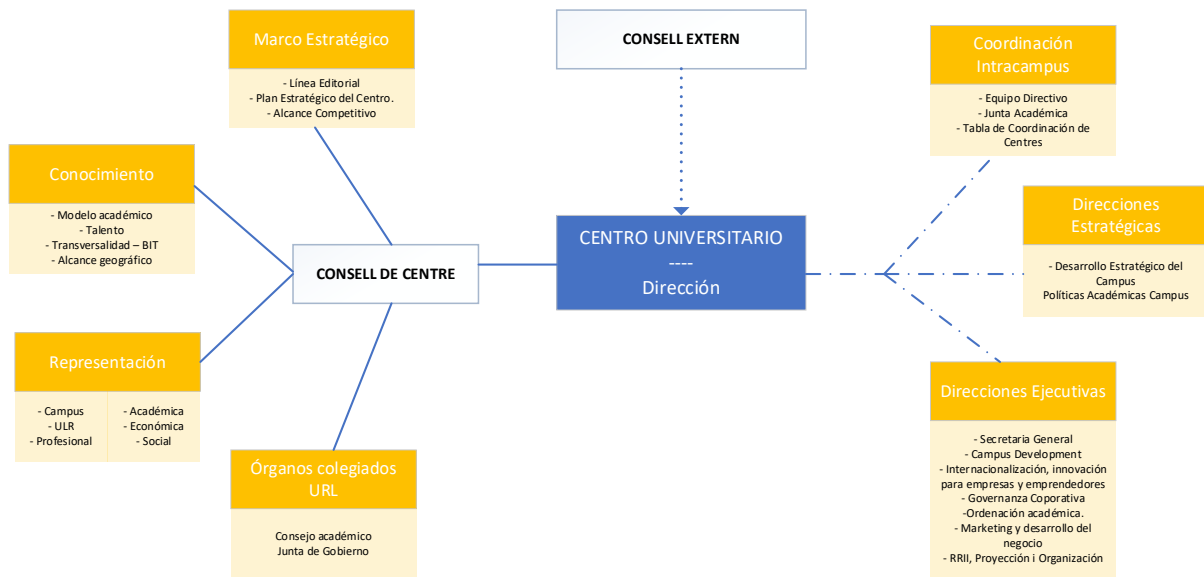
Marco Estratégico

- Línea Editorial
- Plan Estratégico del Centro.
- Alcance Competitivo

CONSELL EXTERN

Coordinación Intracampus

- Equipo Directivo
- Junta Académica
- Tabla de Coordinación de Centres

Conocimiento

- Modelo académico
- Talento
- Transversalidad – BIT
- Alcance geográfico

CONSELL DE CENTRE

CENTRO UNIVERSITARIO
----
Dirección

Direcciones Estratégicas

- Desarrollo Estratégico del Campus
Políticas Académicas Campus

Representación

- Campus
- ULR
- Profesional

- Académica
- Económica
- Social

Direcciones Ejecutivas

- Secretaria General
- Campus Development
- Internacionalización, innovación para empresas y emprendedores
- Governanza Coporativa
-Ordenación académica.
- Marketing y desarrollo del negocio
- RRII, Proyección i Organización

Órganos colegiados URL

Consejo académico
Junta de Gobierno